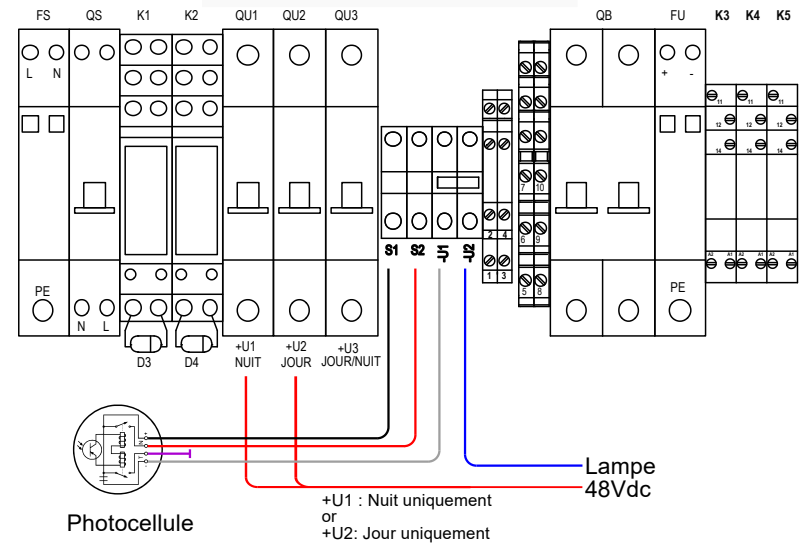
FS QS K1 K2 QU1 QU2 QU3 QB FU K3 K4 K5

L N

+ -

11 11 11
12 12 12
14 14 14

PE

N L

D3 D4

+U1 NUIT
+U2 JOUR
+U3 JOUR/NUIT

S1 S2 -U1 -U2

2 4
1 3
7 10
6 9
5 8

PE

A2 A1 A2 A1 A2 A1

Lampe
48Vdc

+U1 : Nuit uniquement
or
+U2: Jour uniquement

Photocellule